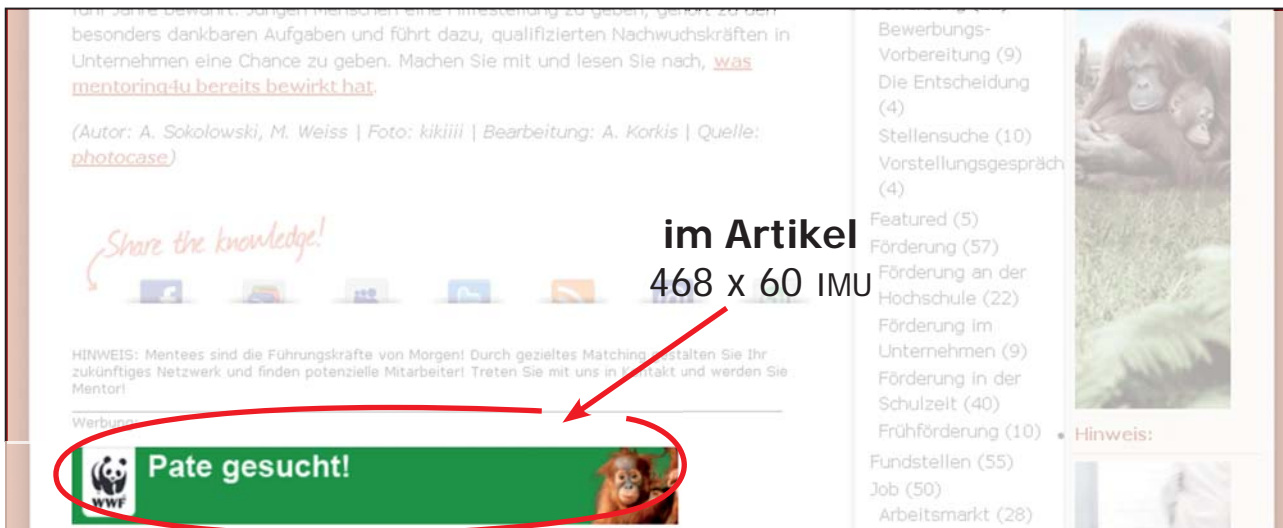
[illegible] fünf Jahre bewährt. Jungen Menschen eine Hilfestellung zu geben, gehört zu den besonders dankbaren Aufgaben und führt dazu, qualifizierten Nachwuchskräften in Unternehmen eine Chance zu geben. Machen Sie mit und lesen Sie nach, was mentoring4u bereits bewirkt hat.

(Autor: A. Sokolowski, M. Weiss | Foto: kikiiii | Bearbeitung: A. Korkis | Quelle: photocase)

Share the knowledge!

im Artikel
468 x 60 IMU

HINWEIS: Mentees sind die Führungskräfte von Morgen! Durch gezieltes Matching gestalten Sie Ihr zukünftiges Netzwerk und finden potenzielle Mitarbeiter! Treten Sie mit uns in Kontakt und werden Sie Mentor!

Werbung

WWF
Pate gesucht!

Bewerbungs-Vorbereitung (9)
Die Entscheidung (4)
Stellensuche (10)
Vorstellungsgespräch (4)
Featured (5)
Förderung (57)
Förderung an der Hochschule (22)
Förderung im Unternehmen (9)
Förderung in der Schulzeit (40)
Frühförderung (10)
Fundstellen (55)
Job (50)
Arbeitsmarkt (28)

Hinweis: